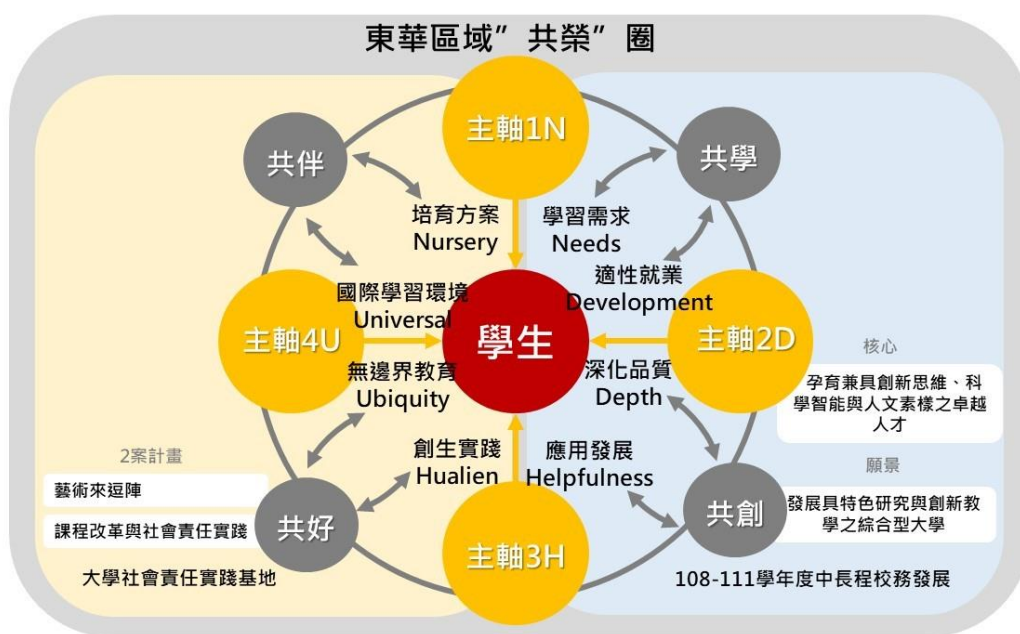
東華區域”共榮”圈

主軸1N

共伴

共學

培育方案
Nursery

學習需求
Needs

適性就業
Development

國際學習環境
Universal

主軸4U

學生

主軸2D

無邊界教育
Ubiquity

深化品質
Depth

核心

孕育兼具創新思維、科學智能與人文素様之卓越人才

2案計畫

創生實踐
Hualien

應用發展
Helpfulness

願景

藝術來逗陣

共好

共創

發展具特色研究與創新教學之綜合型大學

課程改革與社會責任實踐

主軸3H

大學社會責任實踐基地

108-111學年度中長程校務發展